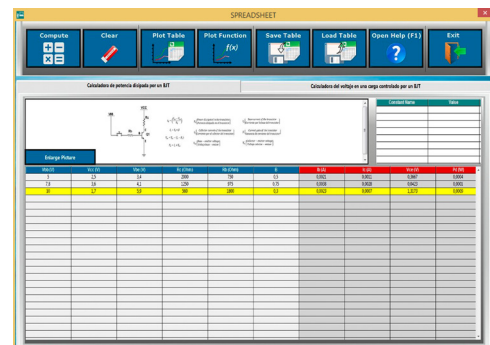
SPREADSHEET

Compute

Clear

Plot Table

Plot Function

$f(x)$

Save Table

Load Table

Open Help (F1)

Exit

Calculadora de potencia disipada por un BJT

Calculadora del voltaje en una carga controlado por un BJT

Enlarge Picture

| Constant Name | Value |
|---|---|
| | |

| Vbb (V) | Vcc (V) | Vbe (V) | Rc (Ohms) | Rb (Ohms) | B | Ib (A) | Ic (A) | Vce (V) | Pd (W) |
|---|---|---|---|---|---|---|---|---|---|
| 5 | 2,5 | 3,4 | 2000 | 798 | 0,5 | 0,0021 | 0,0011 | 0,0447 | 0,0004 |
| 7,5 | 3,6 | 4,1 | 1250 | 973 | 0,75 | 0,0036 | 0,0026 | 0,0423 | 0,0001 |
| 10 | 1,7 | 3,5 | 500 | 2000 | 0,3 | 0,0023 | 0,0007 | 1,3173 | 0,0009 |